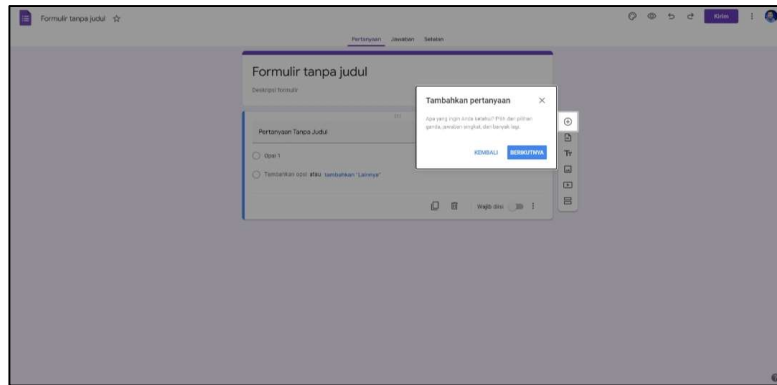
Formulir tanpa judul ☆

Kirim

Pertanyaan Jawaban Setelan

Formulir tanpa judul

Deskripsi formulir

Pertanyaan Tanpa Judul

Opsi 1

Tambahkan opsi atau tambahkan "Lainnya"

Wajib diisi

Tambahkan pertanyaan

Apa yang ingin Anda tanyakan? Pilih dari pilihan ganda, jawaban singkat, dan banyak lagi.

KEMBALI BERIKUTNYA